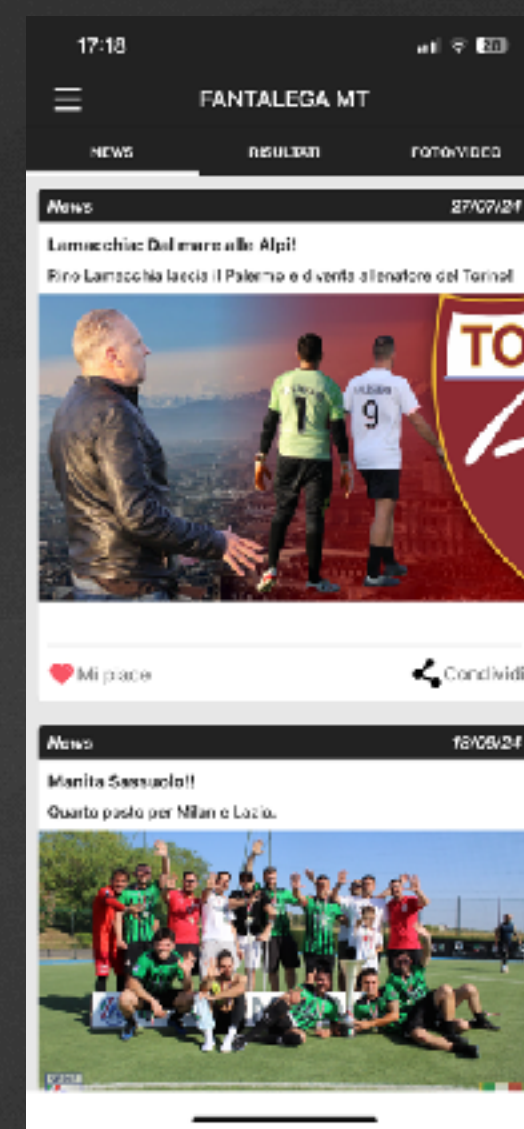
17:18

FANTALEGA MT

NEWS

RISULTATI

FOTO/VIDEO

News

27/07/24

Lamacchia: Dal mare alle Alpi!

Rino Lamacchia lascia il Palermo e diventa allenatore del Torino!

TO

1

9

Mi piace

Condividi

News

18/06/24

Manita Sassuolo!!

Quarto posto per Milan e Lazio.